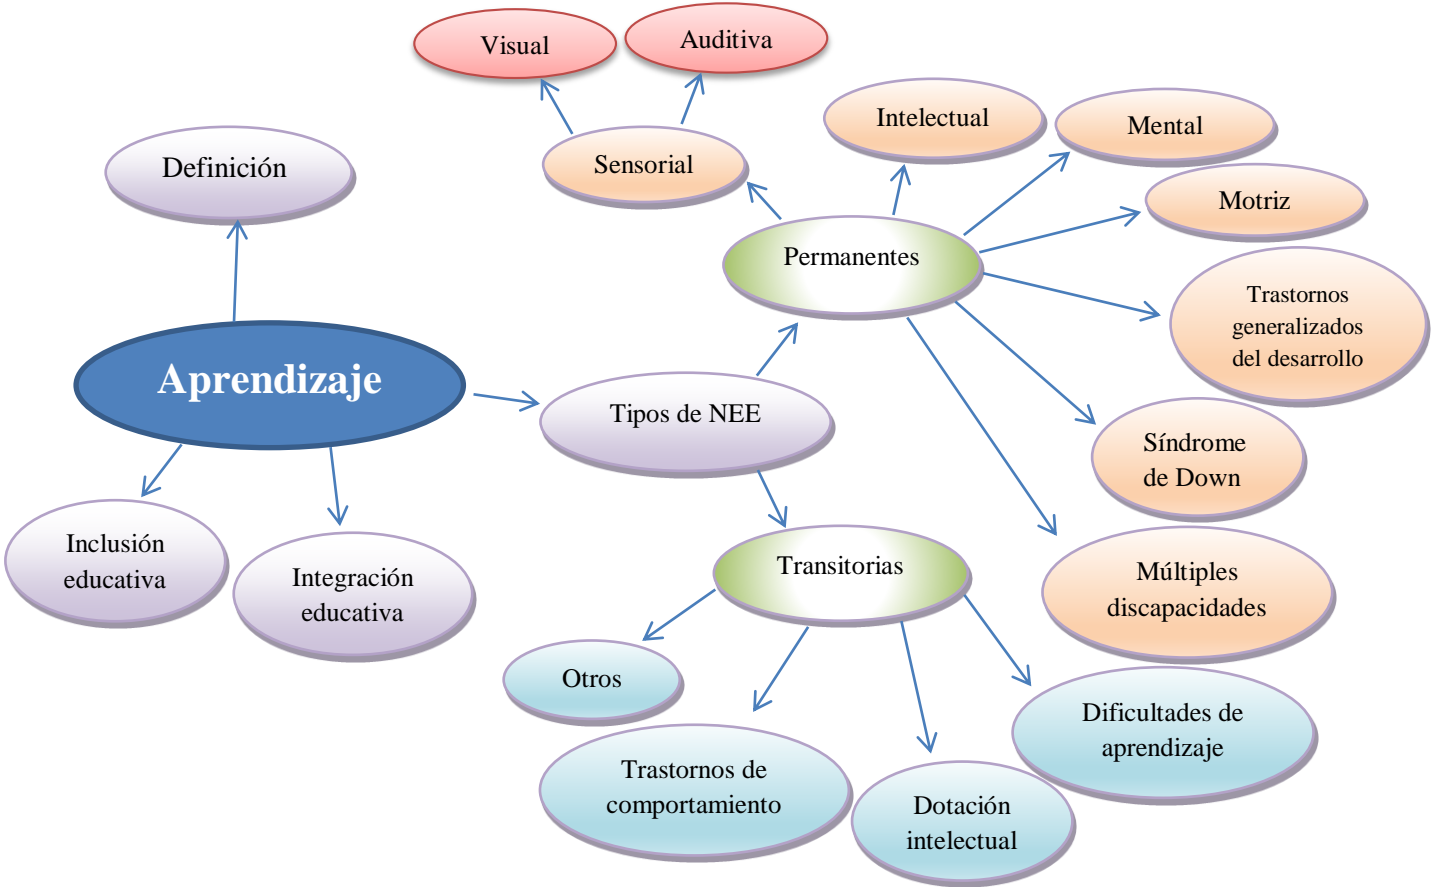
Aprendizaje

Definición

Inclusión educativa

Integración educativa

Tipos de NEE

Permanentes

Sensorial

Visual

Auditiva

Intelectual

Mental

Motriz

Trastornos generalizados del desarrollo

Síndrome de Down

Múltiples discapacidades

Transitorias

Otros

Trastornos de comportamiento

Dotación intelectual

Dificultades de aprendizaje